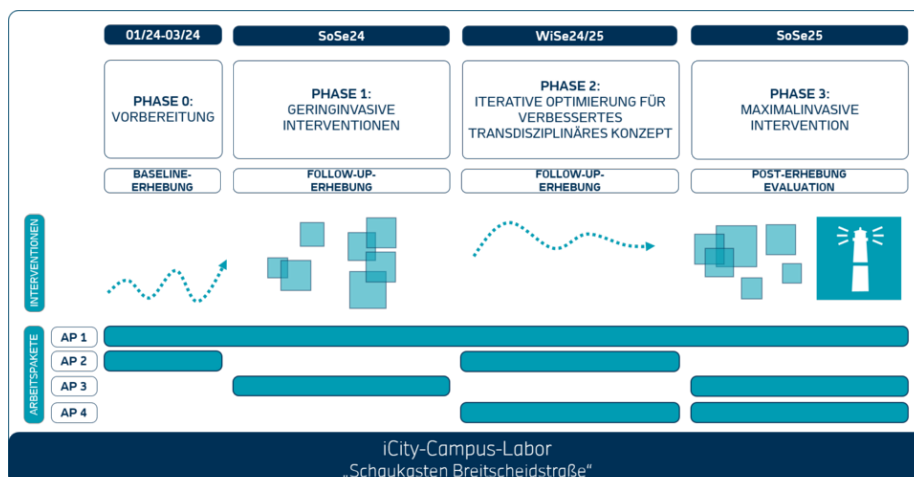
01/24-03/24

SoSe24

WiSe24/25

SoSe25

PHASE 0:
VORBEREITUNG

PHASE 1:
GERINGINVASIVE INTERVENTIONEN

PHASE 2:
ITERATIVE OPTIMIERUNG FÜR VERBESSERTES TRANSDISZIPLINÄRES KONZEPT

PHASE 3:
MAXIMALINVASIVE INTERVENTION

BASELINE-ERHEBUNG

FOLLOW-UP-ERHEBUNG

FOLLOW-UP-ERHEBUNG

POST-ERHEBUNG EVALUATION

INTERVENTIONEN

ARBEITSPAKETE

AP 1

AP 2

AP 3

AP 4

iCity-Campus-Labor
„Schaukasten Breitscheidstraße“